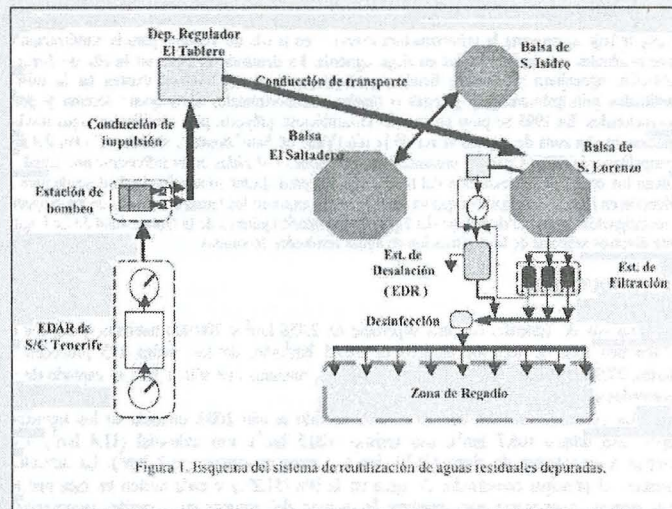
Dep. Regulador
El Tablero

Conducción de transporte

Balsa de
S. Isidro

Conducción de
impulsión

Balsa
El Saltadero

Balsa de
S. Lorenzo

Estación de
bombeo

Est. de
Desalación
(EDR)

Est. de
Filtración

EDAR de
S/C Tenerife

Desinfección

Zona de Regadío

Figura 1. Esquema del sistema de reutilización de aguas residuales depuradas.